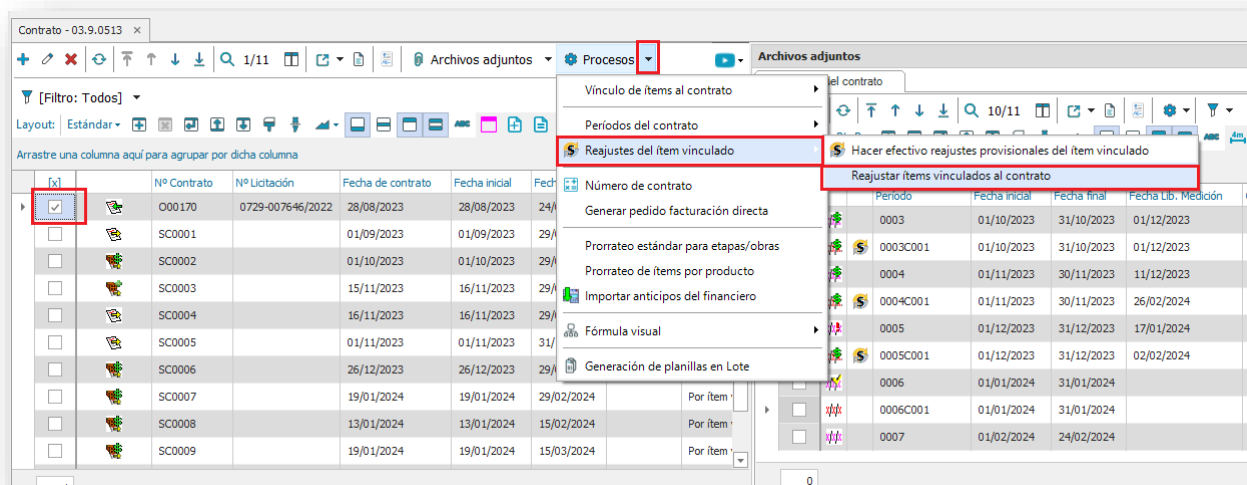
Contrato - 03.9.0513 ×

1/11 Archivos adjuntos Procesos

Archivos adjuntos

[Filtro: Todos]

Layout: Estándar

Arrastre una columna aquí para agrupar por dicha columna

| [x] | | Nº Contrato | Nº Licitación | Fecha de contrato | Fecha inicial | Fech |
|---|---|---|---|---|---|---|
| ✓ | | O00170 | 0729-007646/2022 | 28/08/2023 | 28/08/2023 | 24/ |
| | | SC0001 | | 01/09/2023 | 01/09/2023 | 29/ |
| | | SC0002 | | 01/10/2023 | 01/10/2023 | 29/ |
| | | SC0003 | | 15/11/2023 | 16/11/2023 | 29/ |
| | | SC0004 | | 16/11/2023 | 16/11/2023 | 29/ |
| | | SC0005 | | 01/11/2023 | 01/11/2023 | 31/ |
| | | SC0006 | | 26/12/2023 | 26/12/2023 | 29/ |
| | | SC0007 | | 19/01/2024 | 19/01/2024 | 29/02/2024 |
| | | SC0008 | | 13/01/2024 | 13/01/2024 | 15/02/2024 |
| | | SC0009 | | 19/01/2024 | 19/01/2024 | 15/03/2024 |

Por ítem
Por ítem
Por ítem

Vínculo de ítems al contrato
Períodos del contrato
Reajustes del ítem vinculado
Número de contrato
Generar pedido facturación directa
Prorrateo estándar para etapas/obras
Prorrateo de ítems por producto
Importar anticipos del financiero
Fórmula visual
Generación de planillas en Lote

Hacer efectivo reajustes provisionales del ítem vinculado
Reajustar ítems vinculados al contrato

el contrato

10/11

| Periodo | Fecha inicial | Fecha final | Fecha Lib. Medición |
|---|---|---|---|
| 0003 | 01/10/2023 | 31/10/2023 | 01/12/2023 |
| 0003C001 | 01/10/2023 | 31/10/2023 | 01/12/2023 |
| 0004 | 01/11/2023 | 30/11/2023 | 11/12/2023 |
| 0004C001 | 01/11/2023 | 30/11/2023 | 26/02/2024 |
| 0005 | 01/12/2023 | 31/12/2023 | 17/01/2024 |
| 0005C001 | 01/12/2023 | 31/12/2023 | 02/02/2024 |
| 0006 | 01/01/2024 | 31/01/2024 | |
| 0006C001 | 01/01/2024 | 31/01/2024 | |
| 0007 | 01/02/2024 | 24/02/2024 | |

0